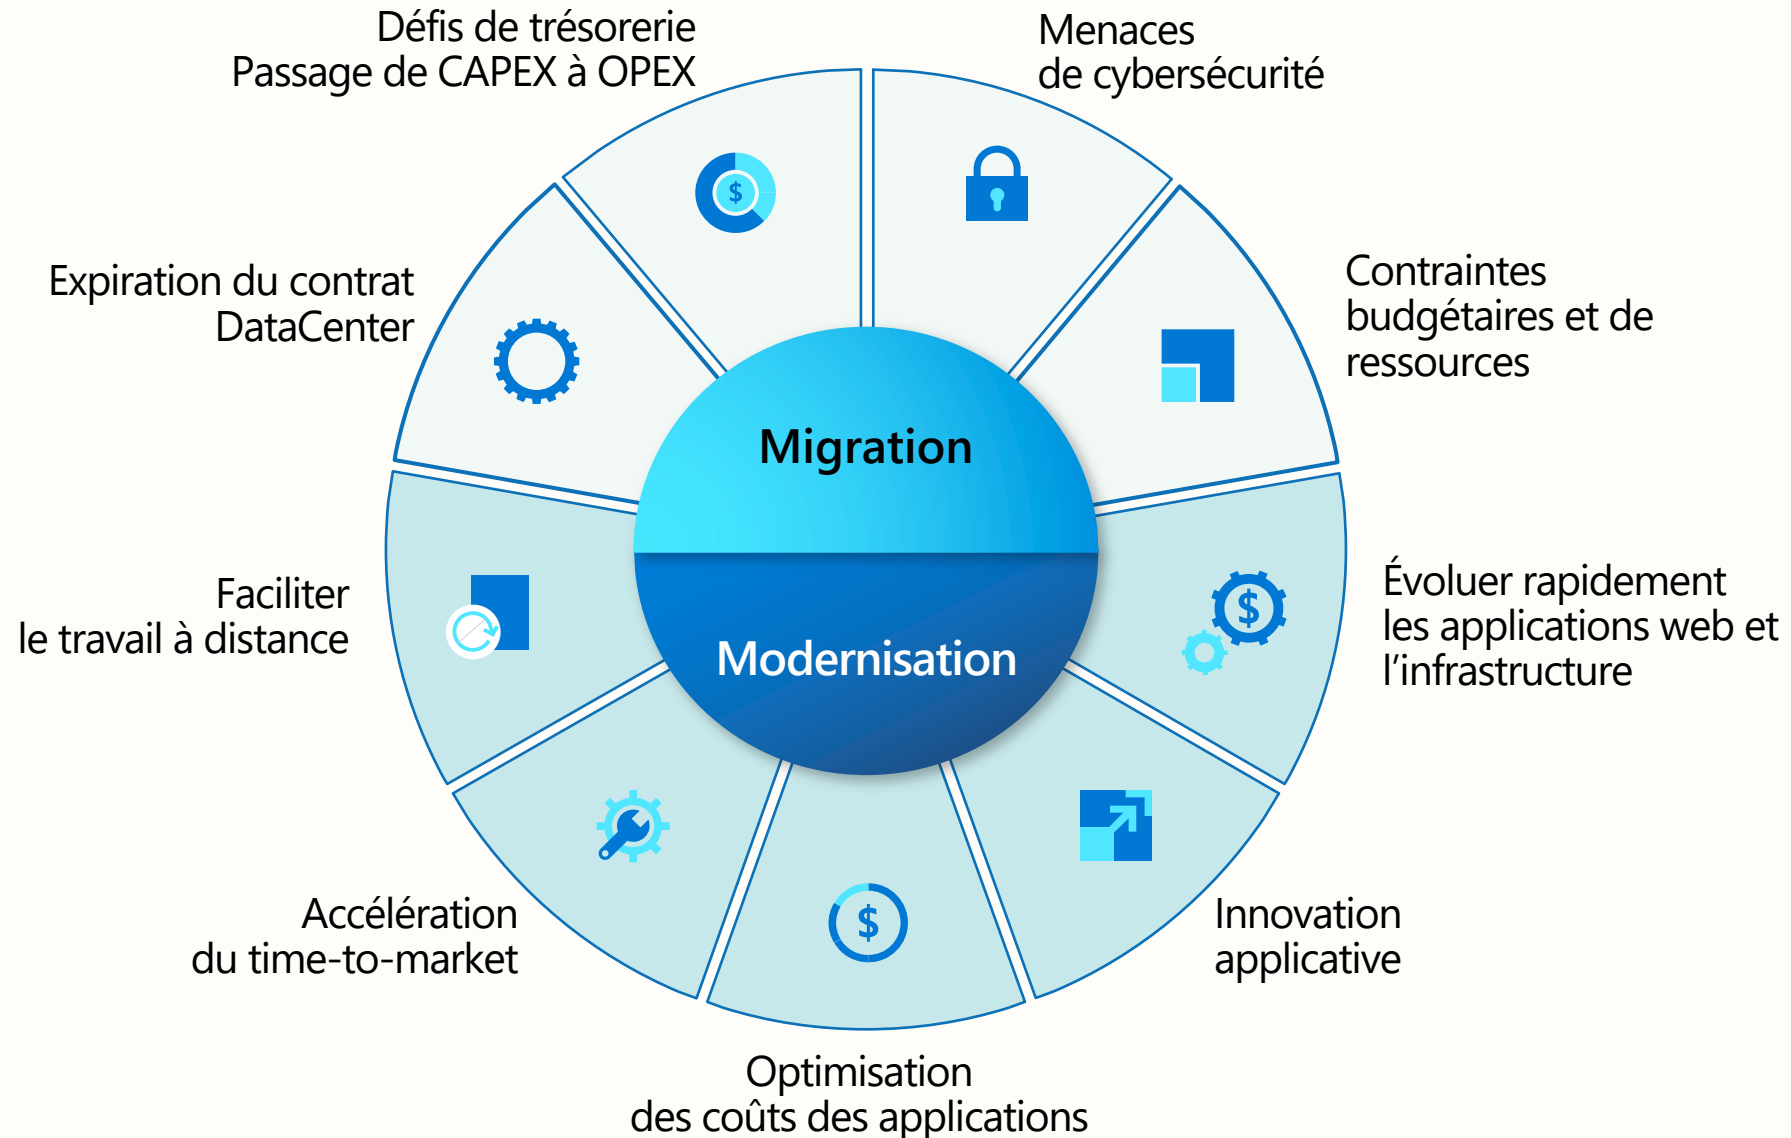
Défis de trésorerie
Passage de CAPEX à OPEX

Menaces
de cybersécurité

Expiration du contrat
DataCenter

Contraintes
budgétaires et de
ressources

Migration

Modernisation

Faciliter
le travail à distance

Évoluer rapidement
les applications web et
l'infrastructure

Accélération
du time-to-market

Innovation
applicative

Optimisation
des coûts des applications